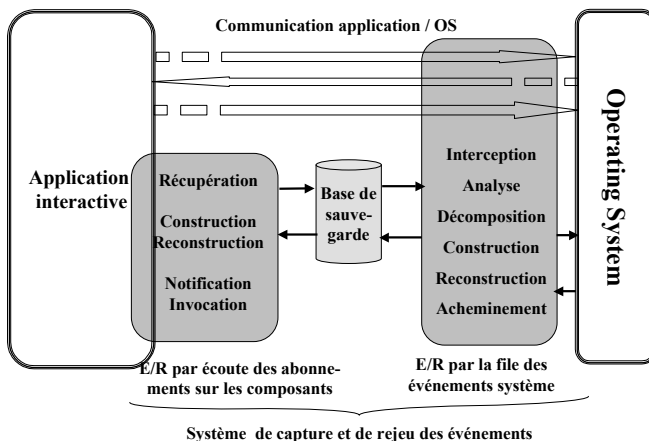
Communication application / OS

Application interactive

Récupération

Construction Reconstruction

Notification Invocation

Base de sauvegarde

Interception

Analyse

Décomposition

Construction

Reconstruction

Acheminement

Operating System

E/R par écoute des abonnements sur les composants

E/R par la file des événements système

Système de capture et de rejeu des événements